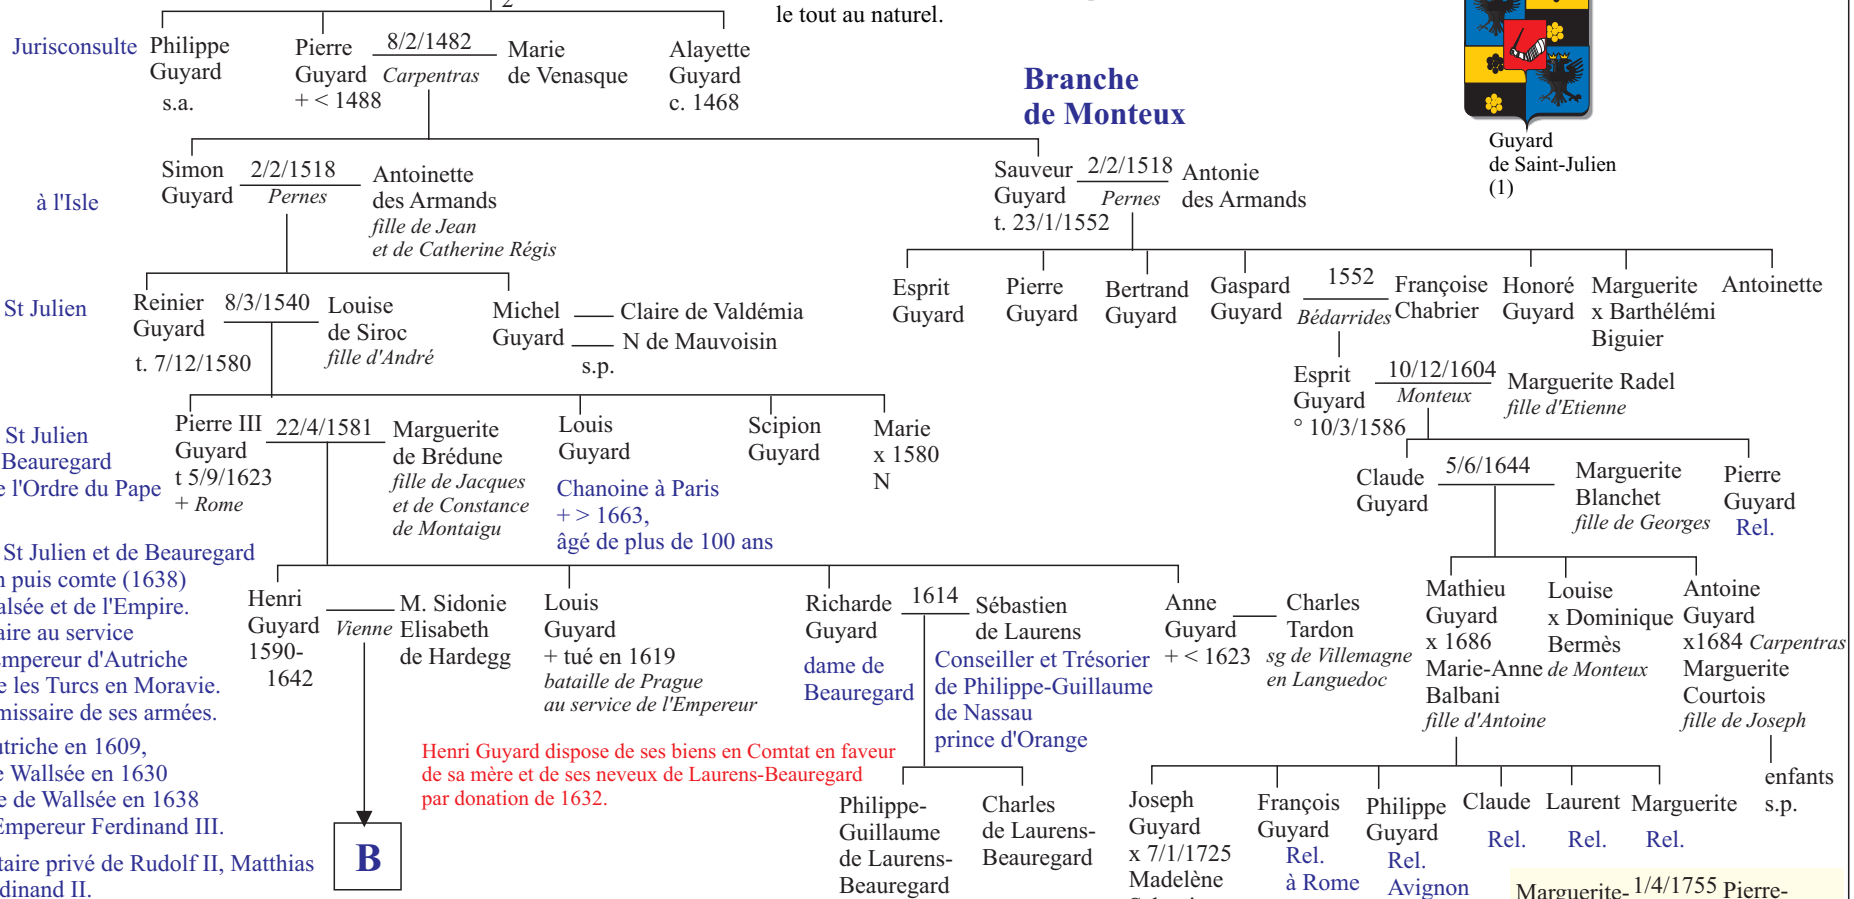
2

le tout au naturel.

Jurisconsulte

Philippe Guyard s.a.

Pierre Guyard + < 1488

8/2/1482 Carpentras

Marie de Venasque

Alayette Guyard c. 1468

Branche de Monteux

Guyard de Saint-Julien (1)

à l'Isle

Simon Guyard

2/2/1518 Pernes

Antoinette des Armands fille de Jean et de Catherine Régis

Sauveur Guyard t. 23/1/1552

2/2/1518 Pernes

Antonie des Armands

Esprit Guyard

Pierre Guyard

Bertrand Guyard

Gaspard Guyard

1552 Bédarrides

Françoise Chabrier

Honoré Guyard

Marguerite x Barthélémi Biguier

Antoinette

St Julien

Reinier Guyard t. 7/12/1580

8/3/1540

Louise de Siroc fille d'André

Michel Guyard

Claire de Valdémia

N de Mauvoisin s.p.

Esprit Guyard ° 10/3/1586

10/12/1604 Monteux

Marguerite Radel fille d'Etienne

St Julien Beauregard e l'Ordre du Pape

Pierre III Guyard t 5/9/1623 + Rome

22/4/1581

Marguerite de Brédune fille de Jacques et de Constance de Montaigu

Louis Guyard

Chanoine à Paris + > 1663, âgé de plus de 100 ans

Scipion Guyard

Marie x 1580 N

Claude Guyard

5/6/1644

Marguerite Blanchet fille de Georges

Pierre Guyard Rel.

St Julien et de Beauregard n puis comte (1638) alsée et de l'Empire. aire au service mpereur d'Autriche e les Turcs en Moravie. missaire de ses armées.

triche en 1609, e Wallsée en 1630 e de Wallsée en 1638 Empereur Ferdinand III.

taire privé de Rudolf II, Matthias dinand II.

Henri Guyard 1590-1642

Vienne

M. Sidonie Elisabeth de Hardegg

B

Louis Guyard + tué en 1619 bataille de Prague au service de l'Empereur

Richarde Guyard

dame de Beauregard

1614

Sébastien de Laurens

Conseiller et Trésorier de Philippe-Guillaume de Nassau prince d'Orange

Anne Guyard + < 1623

Charles Tardon sg de Villemagne en Languedoc

Mathieu Guyard x 1686 Marie-Anne Balbani fille d'Antoine

Louise x Dominique Bermès de Monteux

Antoine Guyard x1684 Carpentras Marguerite Courtois fille de Joseph

enfants s.p.

Henri Guyard dispose de ses biens en Comtat en faveur de sa mère et de ses neveux de Laurens-Beauregard par donation de 1632.

Philippe-Guillaume de Laurens-Beauregard

Charles de Laurens-Beauregard

Joseph Guyard x 7/1/1725 Madelène

François Guyard Rel. à Rome

Philippe Guyard Rel. Avignon

Claude Rel.

Laurent Rel.

Marguerite Rel.

Marguerite- 1/4/1755 Pierre-